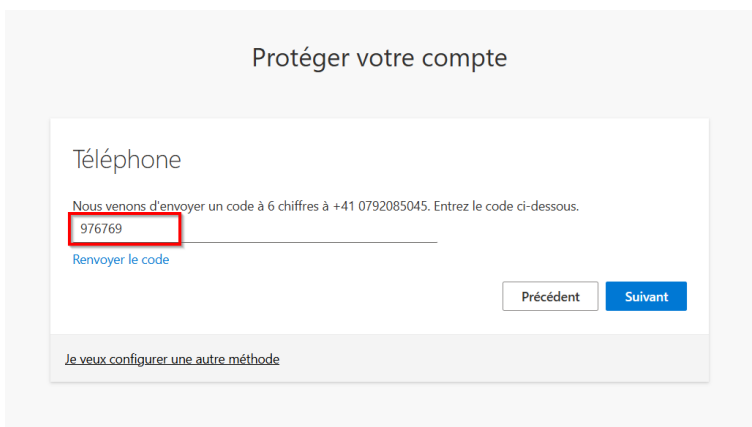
Protéger votre compte

Téléphone

Nous venons d'envoyer un code à 6 chiffres à +41 0792085045. Entrez le code ci-dessous.

976769

Renvoyer le code

Précédent

Suivant

Je veux configurer une autre méthode